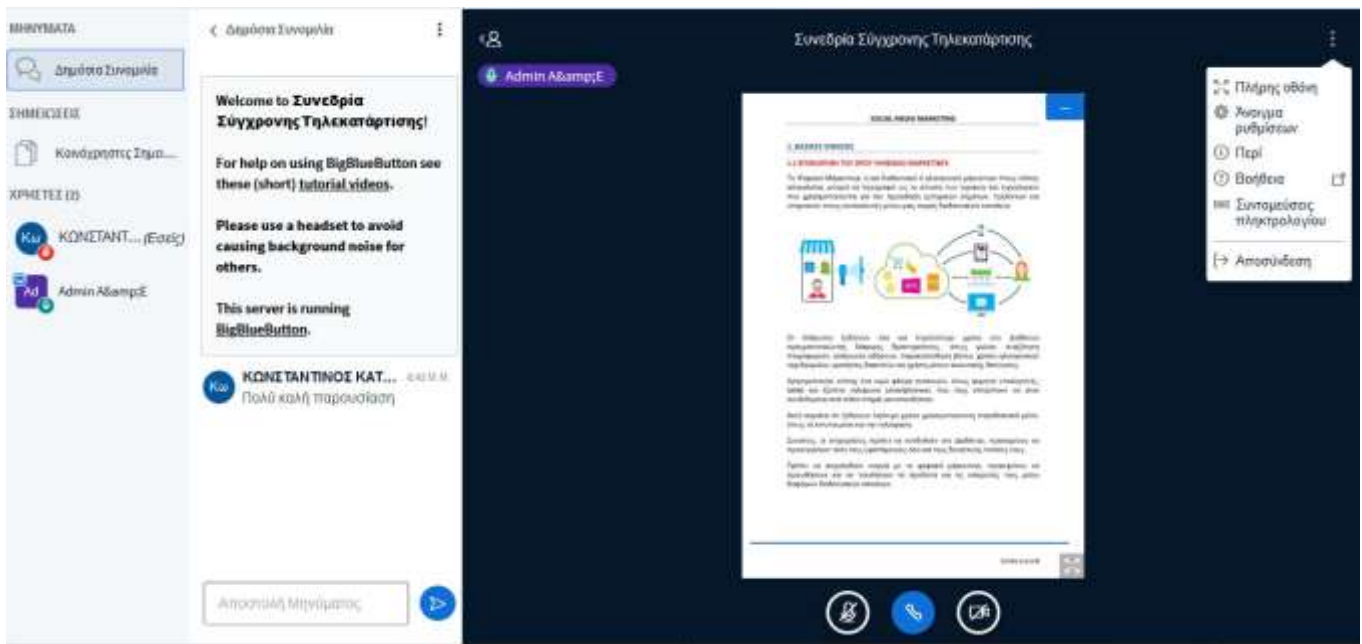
ΜΗΝΥΜΑΤΑ

Δημόσια Συνομιλία

ΣΗΜΕΙΩΣΕΙΣ

Κοινόχρηστες Σημε...

ΧΡΗΣΤΕΣ (2)

Κω ΚΩΝΣΤΑΝΤ... (Εσείς)

Ad Admin A&amp;E

< Δημόσια Συνομιλία

Welcome to Συνεδρία Σύγχρονης Τηλεκατάρτισης!

For help on using BigBlueButton see these (short) tutorial videos.

Please use a headset to avoid causing background noise for others.

This server is running BigBlueButton.

Κω ΚΩΝΣΤΑΝΤΙΝΟΣ ΚΑΤ... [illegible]
Πολύ καλή παρουσίαση

Αποστολή Μηνύματος

Συνεδρία Σύγχρονης Τηλεκατάρτισης

Admin A&amp;E

SOCIAL MEDIA MARKETING

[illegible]

Πλήρης οθόνη
Άνοιγμα ρυθμίσεων
Περί
Βοήθεια
Συντομεύσεις πληκτρολογίου
Αποσύνδεση